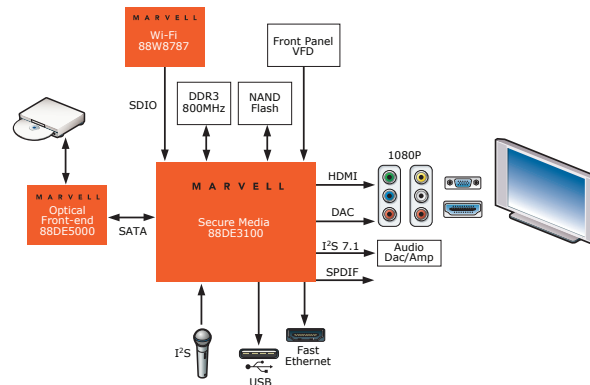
MARVELL
Wi-Fi
88W8787

SDIO

DDR3
800MHz

NAND
Flash

Front Panel
VFD

MARVELL
Optical
Front-end
88DE5000

SATA

MARVELL
Secure Media
88DE3100

HDMI

1080P

DAC

$I^2S$ 7.1

Audio
Dac/Amp

SPDIF

$I^2S$

USB

Fast
Ethernet